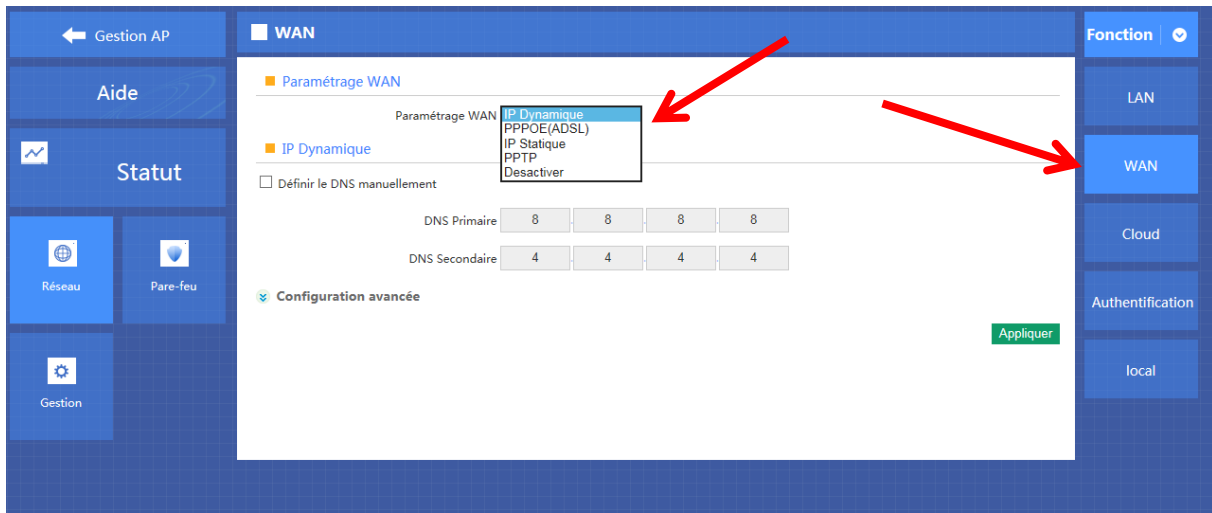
Gestion AP

Aide

Statut

Réseau

Pare-feu

Gestion

WAN

Paramétrage WAN

Paramétrage WAN IP Dynamique
PPPOE(ADSL)
IP Statique
PPTP
Desactiver

IP Dynamique

Définir le DNS manuellement

| DNS Primaire | 8 | 8 | 8 | 8 |
|---|---|---|---|---|
| DNS Secondaire | 4 | 4 | 4 | 4 |

Configuration avancée

Appliquer

Fonction

LAN

WAN

Cloud

Authentification

local